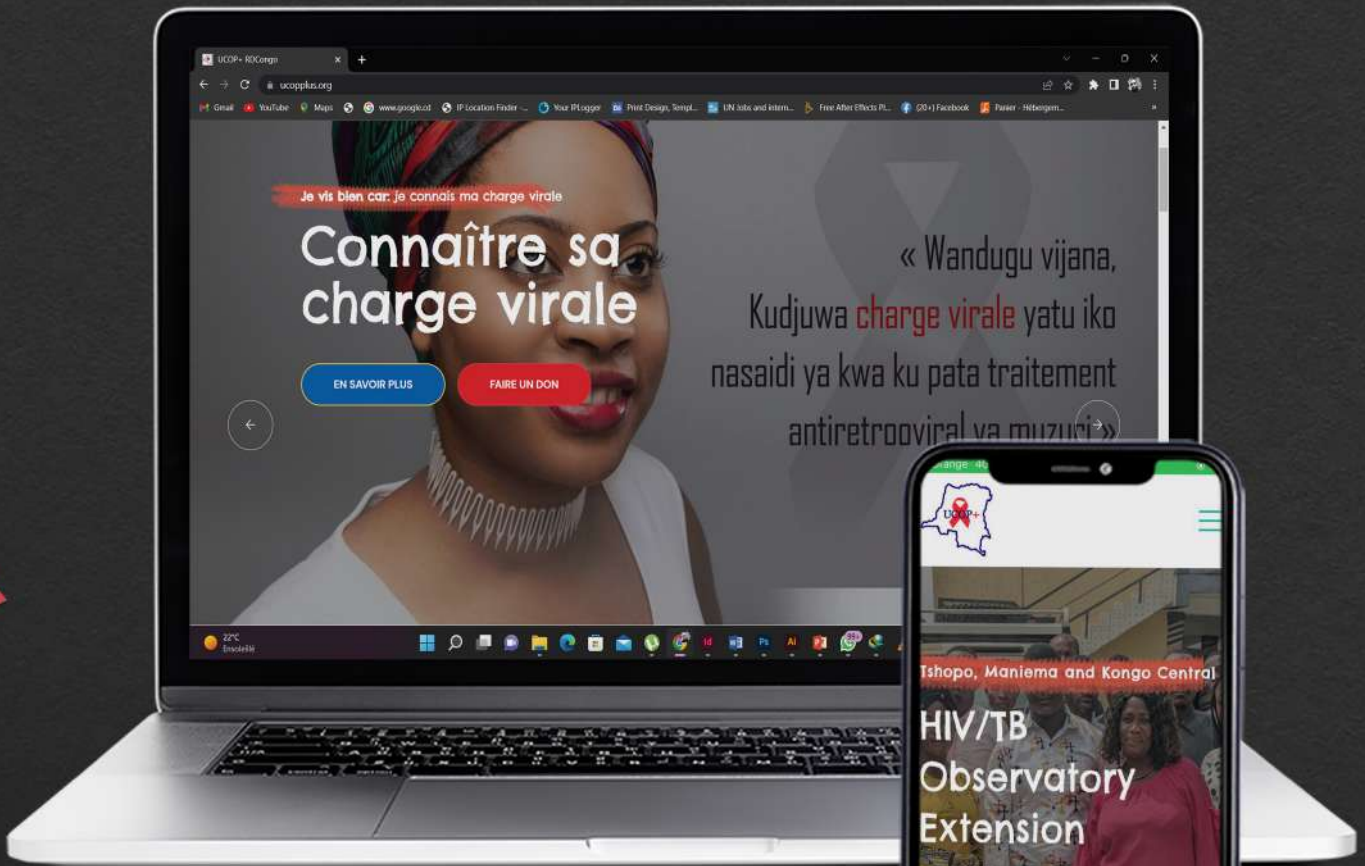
UCOP+ RDCongo

ucopplus.org

Gmail YouTube Maps www.google.cd IP Location Finder -... Your IPLogger Print Design, Templ... UN Jobs and intern... Free After Effects Pl... (20+) Facebook Panier - Hébergem...

Je vis bien car: je connais ma charge virale

Connaître sa charge virale

EN SAVOIR PLUS

FAIRE UN DON

« Wandugu vijana, Kudjuwa charge virale yatu iko nasaidi ya kwa ku pata traitement antiretrooviral ya muzuri»

22°C Ensoleillé

UCOP+

Tshopo, Maniema and Kongo Central

HIV/TB Observatory Extension